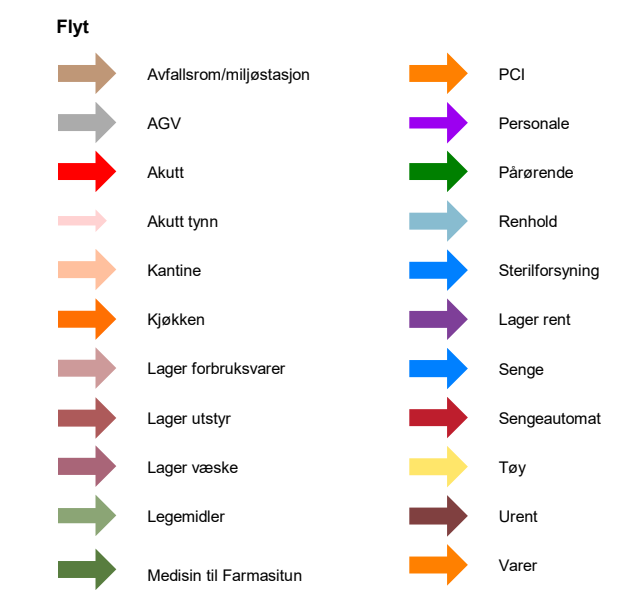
Flyt

Avfallsrom/miljøstasjon

AGV

Akutt

Akutt tynn

Kantine

Kjøkken

Lager forbruksvarer

Lager utstyr

Lager væske

Legemidler

Medisin til Farmasitun

PCI

Personale

Pårørende

Renhold

Sterilforsyning

Lager rent

Senge

Sengeautomat

Tøy

Urent

Varer